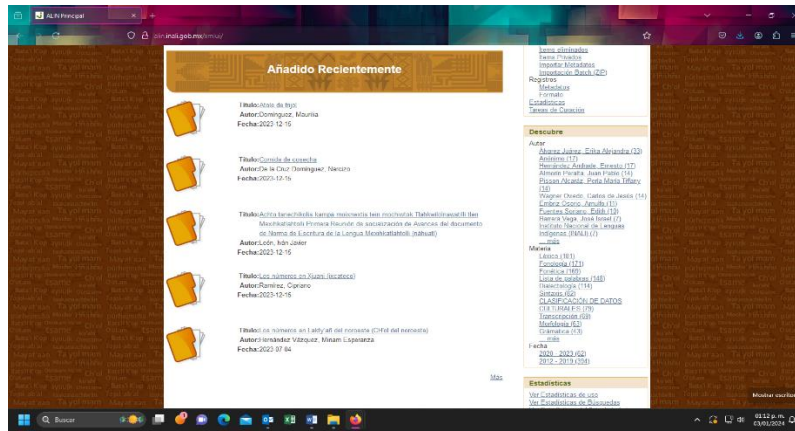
ALIN Principal

alin.inali.gob.mx/xmlui/

Añadido Recientemente

Título:Atole de frijol
Autor:Domínguez, Mauricio
Fecha:2023-12-15

Título:Comida de cosecha
Autor:De la Cruz Domínguez, Narciso
Fecha:2023-12-15

Título:Achtis tanechiitlalis tlampa motemachtia tlen mochiohtok Tlahtoltzinitlamatiltil tlen Mexihkatlahtolli Primera Reunión de socialización de Avances del documento de Norma de Escritura de la Lengua Mexihkatlahtolli (náhuatl)
Autor:León, Iván Javier
Fecha:2023-12-15

Título:Los números en Xuani (tocatecol)
Autor:Ramírez, Cipriano
Fecha:2023-12-15

Título:Los números en l'atiy'aff del noroeste (Otfid del noroeste)
Autor:Hernández Vázquez, Miriam Esperanza
Fecha:2023-07-04

Más

Items eliminados
Items Privados
Importar Metadatos
Importación Batch (ZIP)
Registros
Metadatos
Formato
Estadísticas
Tareas de Curación

Descubre

Autor
Álvarez Juárez, Erika Alejandra (33)
Anónimo (17)
Hernández Andrade, Ernesto (17)
Almeida Peralta, Juan Pablo (14)
Pissan Alcantar, Perla María Tiffany (14)
Wagner Oviedo, Carlos de Jesús (14)
Embriz Osorio, Arnulfo (11)
Fuentes Soriano, Edith (13)
Herrera Vega, José Israel (7)
Instituto Nacional de Lenguas Indígenas (INALI) (7)
... más
Materia
Léxico (161)
Fonología (121)
Fonética (165)
Lista de palabras (148)
Dialectología (114)
Sintaxis (82)
CLASIFICACIÓN DE DATOS CULTURALES (79)
Transcripción (69)
Morfología (63)
Gramática (13)
... más
Fecha
2020 - 2023 (62)
2012 - 2019 (394)

Estadísticas
Ver Estadísticas de uso
Ver Estadísticas de Búsquedas

Buscar

Mostrar escritorio

03:12 p. m.
03/01/2024